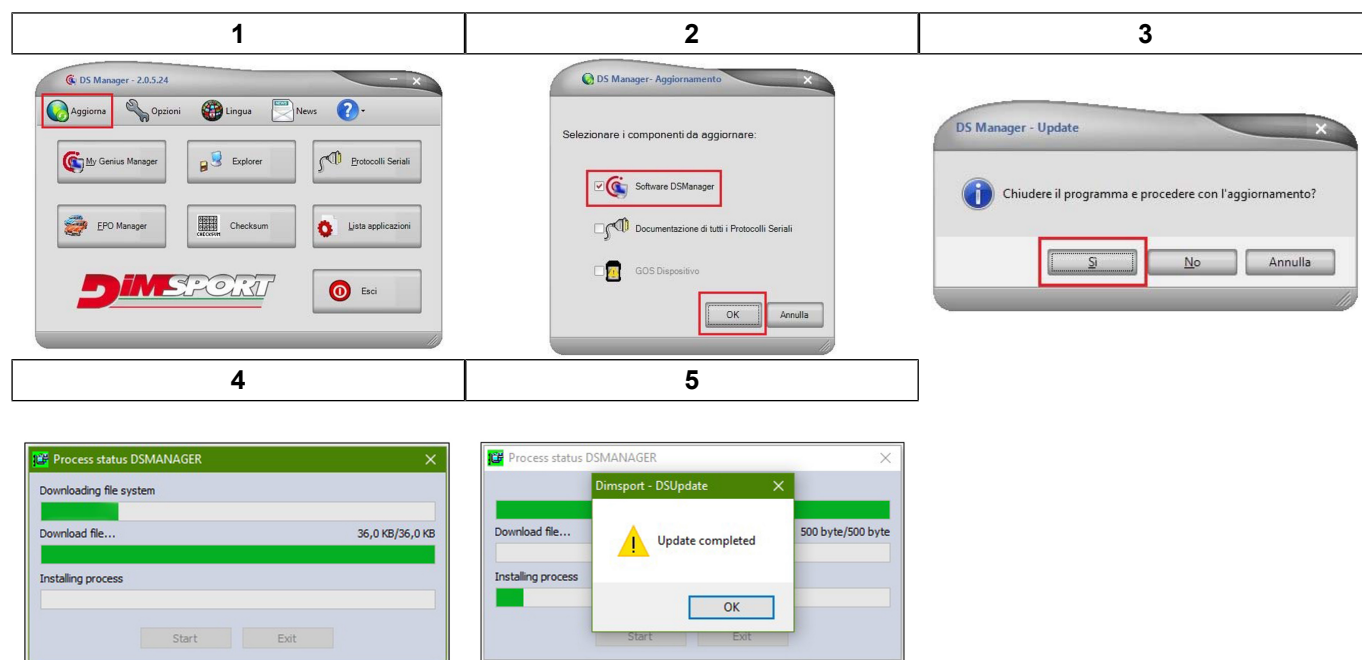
| 1 | 2 | 3 |
|---|---|---|

DS Manager - 2.0.5.24

Aggiorna Opzioni Lingua News ?

My Genius Manager Explorer Protocolli Seriali

EPO Manager Checksum Lista applicazioni

DIMSPORT

Esci

DS Manager- Aggiornamento

Selezionare i componenti da aggiornare:

Software DSManager

Documentazione di tutti i Protocolli Seriali

GOS Dispositivo

OK Annulla

DS Manager - Update

Chiudere il programma e procedere con l'aggiornamento?

Sì No Annulla

| 4 | 5 |
|---|---|

Process status DSMANAGER

Downloading file system

Download file... 36,0 KB/36,0 KB

Installing process

Start Exit

Process status DSMANAGER

Download file... 500 byte/500 byte

Installing process

Start Exit

Dimsport - DSUpdate

Update completed

OK